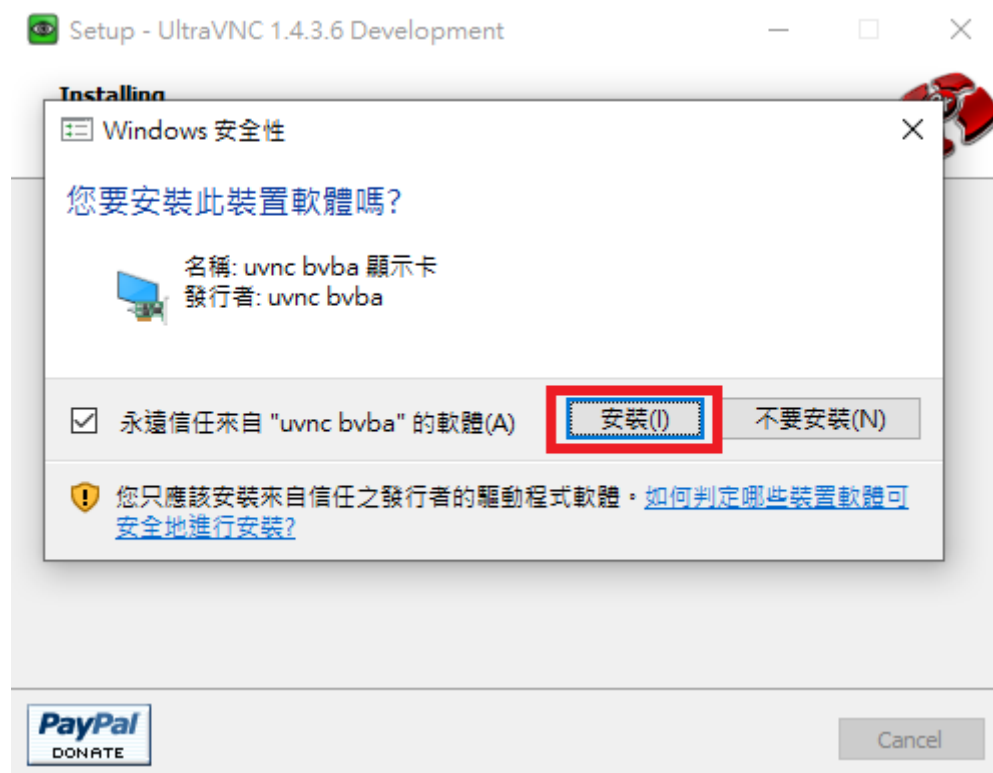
Setup - UltraVNC 1.4.3.6 Development

Installing

Windows 安全性

您要安裝此裝置軟體嗎?

名稱: uvnc bvba 顯示卡
發行者: uvnc bvba

永遠信任來自 "uvnc bvba" 的軟體(A)

安裝(I)

不要安裝(N)

您只應該安裝來自信任之發行者的驅動程式軟體。如何判定哪些裝置軟體可安全地進行安裝?

PayPal DONATE

Cancel